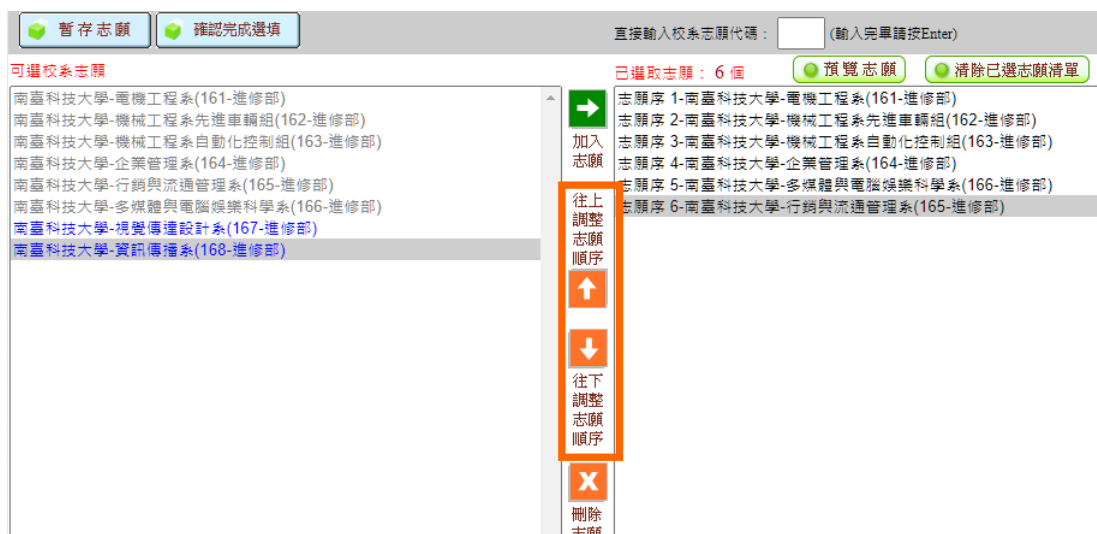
暫存志願 確認完成選填

直接輸入校系志願代碼： (輸入完畢請按Enter)

可選校系志願

南臺科技大學-電機工程系(161-進修部)
南臺科技大學-機械工程系先進車輛組(162-進修部)
南臺科技大學-機械工程系自動化控制組(163-進修部)
南臺科技大學-企業管理系(164-進修部)
南臺科技大學-行銷與流通管理系(165-進修部)
南臺科技大學-多媒體與電腦娛樂科學系(166-進修部)
南臺科技大學-視覺傳達設計系(167-進修部)
南臺科技大學-資訊傳播系(168-進修部)

加入志願

往上調整志願順序

往下調整志願順序

刪除志願

已選取志願： 6 個

預覽志願 清除已選志願清單

志願序 1-南臺科技大學-電機工程系(161-進修部)
志願序 2-南臺科技大學-機械工程系先進車輛組(162-進修部)
志願序 3-南臺科技大學-機械工程系自動化控制組(163-進修部)
志願序 4-南臺科技大學-企業管理系(164-進修部)
志願序 5-南臺科技大學-多媒體與電腦娛樂科學系(166-進修部)
志願序 6-南臺科技大學-行銷與流通管理系(165-進修部)